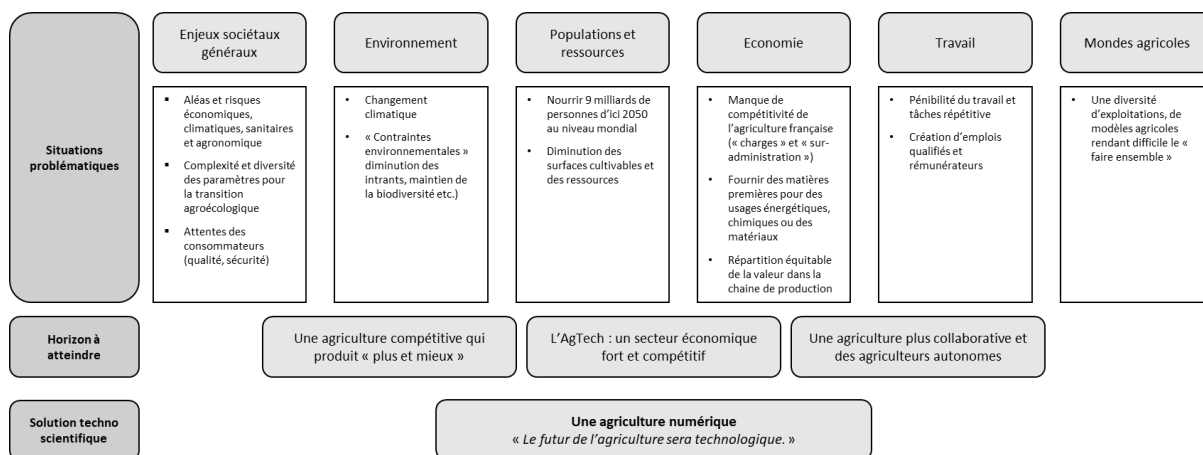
Enjeux sociétaux généraux

Environnement

Populations et ressources

Economie

Travail

Mondes agricoles

Situations problématiques

▪ Aléas et risques économiques, climatiques, sanitaires et agronomique
▪ Complexité et diversité des paramètres pour la transition agroécologique
▪ Attentes des consommateurs (qualité, sécurité)

• Changement climatique
• « Contraintes environnementales » diminution des intrants, maintien de la biodiversité etc.)

• Nourrir 9 milliards de personnes d'ici 2050 au niveau mondial
• Diminution des surfaces cultivables et des ressources

• Manque de compétitivité de l'agriculture française (« charges » et « sur-administration »)
• Fournir des matières premières pour des usages énergétiques, chimiques ou des matériaux
• Répartition équitable de la valeur dans la chaine de production

• Pénibilité du travail et tâches répétitive
• Création d'emplois qualifiés et rémunérateurs

• Une diversité d'exploitations, de modèles agricoles rendant difficile le « faire ensemble »

Horizon à atteindre

Une agriculture compétitive qui produit « plus et mieux »

L'AgTech : un secteur économique fort et compétitif

Une agriculture plus collaborative et des agriculteurs autonomes

Solution techno scientifique

Une agriculture numérique
« Le futur de l'agriculture sera technologique. »